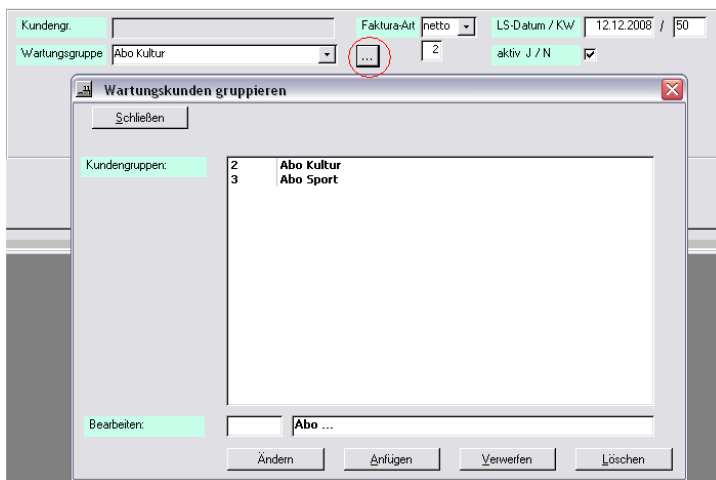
Kundengr.

Faktura-Art netto

LS-Datum / KW 12.12.2008 / 50

Wartungsgruppe Abo Kultur

...

2

aktiv J / N

Wartungskunden gruppieren

Schließen

Kundengruppen:

| | |
|---|---|
| 2 | Abo Kultur |
| 3 | Abo Sport |

Bearbeiten:

Abo ...

Ändern

Anfügen

Verwerfen

Löschen